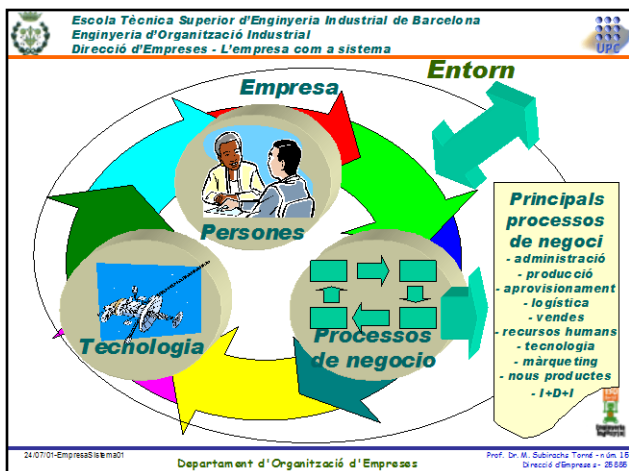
Escola Tècnica Superior d'Enginyeria Industrial de Barcelona
Enginyeria d'Organització Industrial
Direcció d'Empreses - L'empresa com a sistema

UPC

Entorn

Empresa

Persones

Tecnologia

Processos de negocio

Principals processos de negoci
- administració
- producció
- aprovisionament
- logística
- vendes
- recursos humans
- tecnologia
- màrqueting
- nous productes
- I+D+I

24/07/01-EmpresaSistema01

Departament d'Organització d'Empreses

Prof. Dr. M. Subirachs Torné - núm. 15
Direcció d'Empreses - 25886